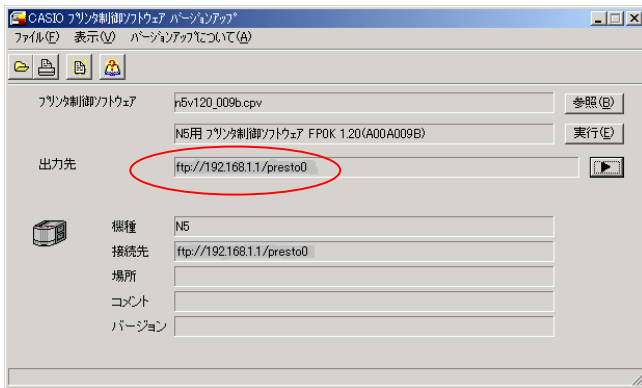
CASIO ﾌﾟﾘﾝﾀ制御ｿﾌﾄｳｪｱ ﾊﾞｰｼﾞｮﾝｱｯﾌﾟ

ﾌｧｲﾙ(F) 表示(V) ﾊﾞｰｼﾞｮﾝｱｯﾌﾟについて(A)

ﾌﾟﾘﾝﾀ制御ｿﾌﾄｳｪｱ n5v120_009b.cpv 参照(B)

N5用 ﾌﾟﾘﾝﾀ制御ｿﾌﾄｳｪｱ FPOK 1.20(A00A009B) 実行(E)

出力先 ftp://192.168.1.1/presto0

機種 N5

接続先 ftp://192.168.1.1/presto0

場所

コメント

バージョン